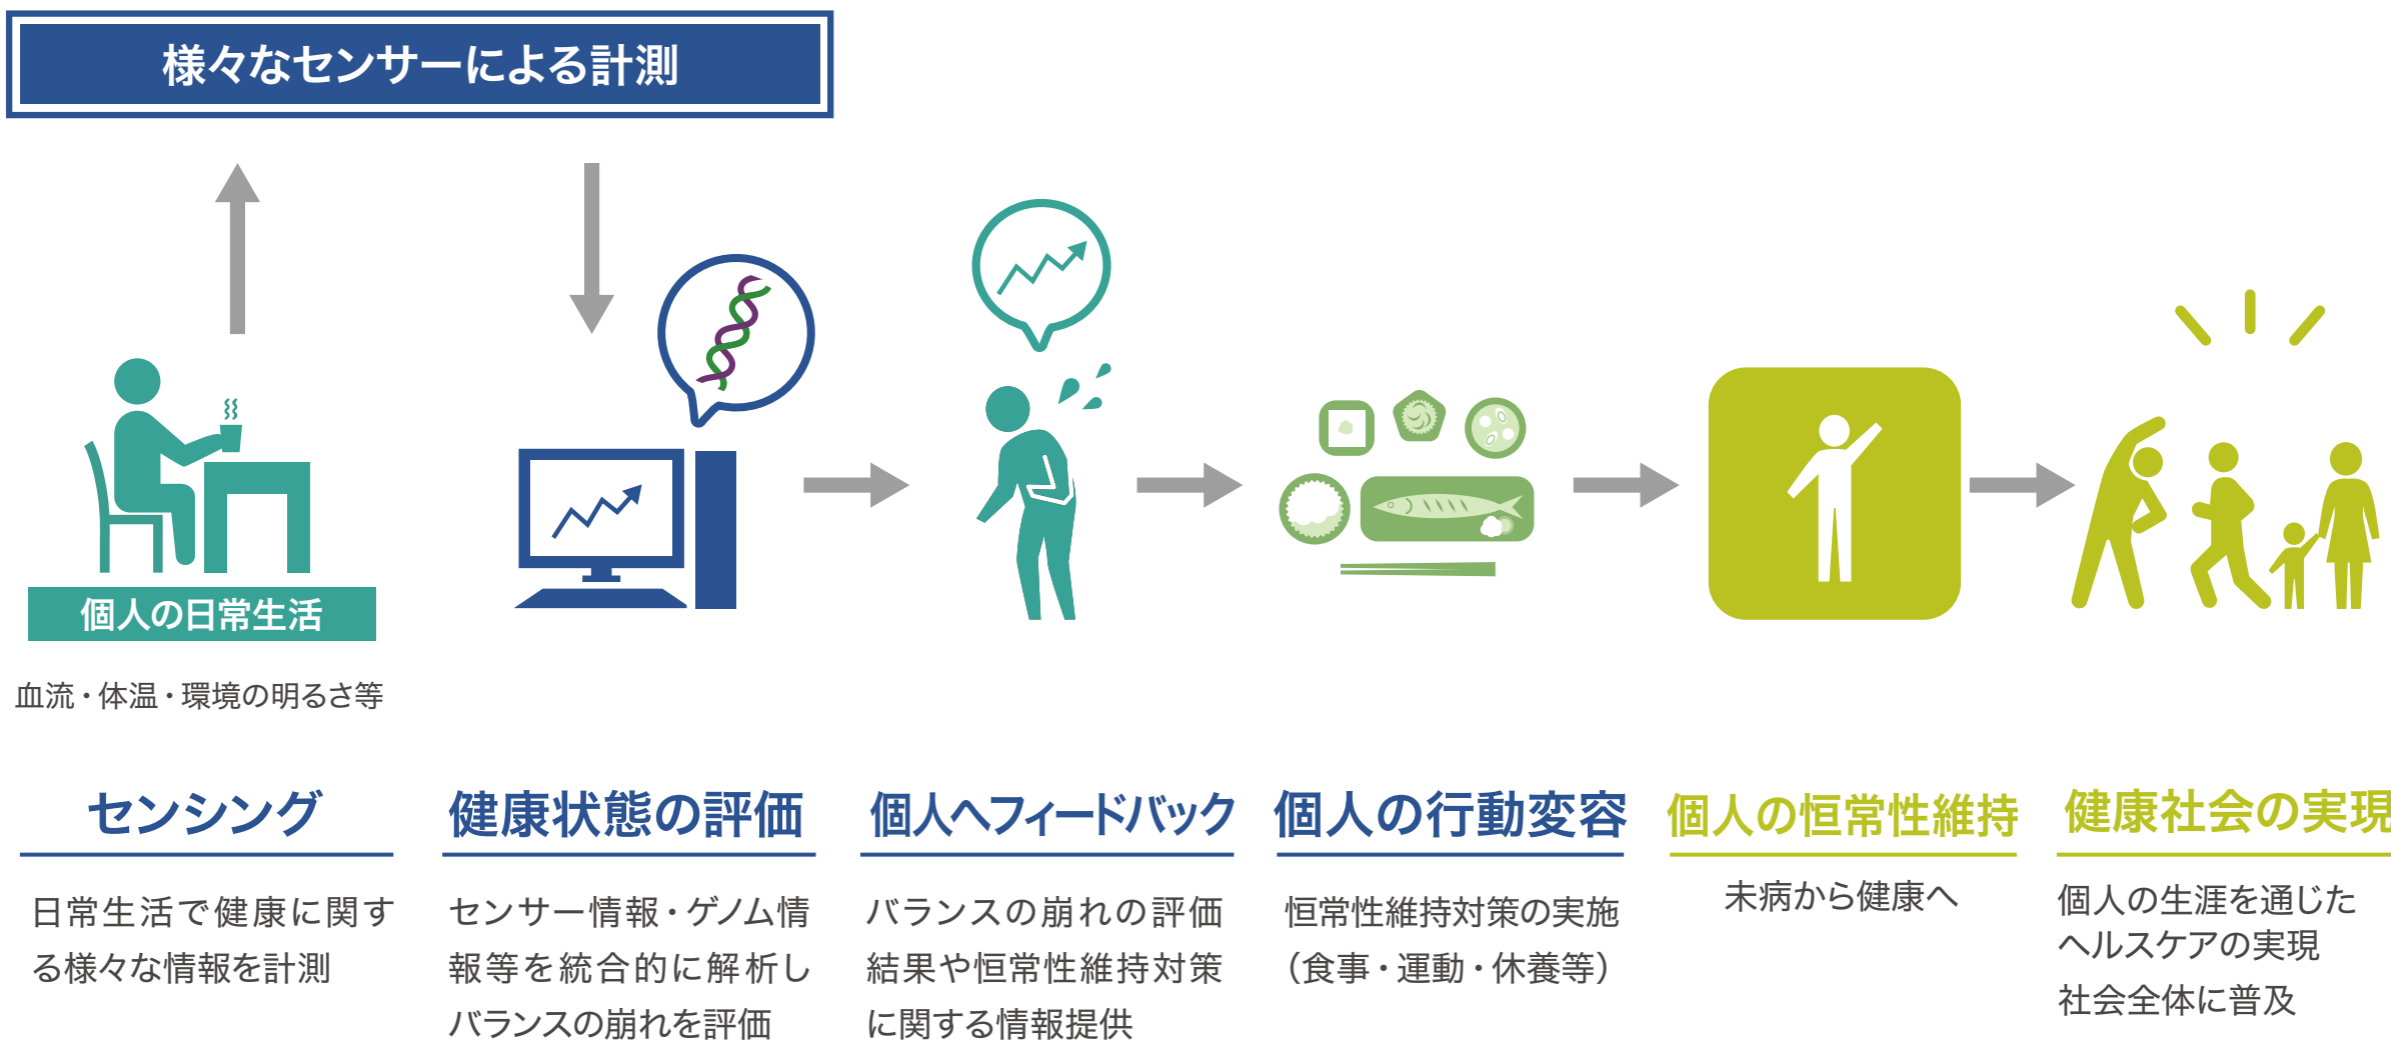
様々なセンサーによる計測

個人の日常生活

血流・体温・環境の明るさ等

センシング

日常生活で健康に関する様々な情報を計測

健康状態の評価

センサー情報・ゲノム情報等を統合的に解析しバランスの崩れを評価

個人へフィードバック

バランスの崩れの評価結果や恒常性維持対策に関する情報提供

個人の行動変容

恒常性維持対策の実施（食事・運動・休養等）

個人の恒常性維持

未病から健康へ

健康社会の実現

個人の生涯を通じたヘルスケアの実現
社会全体に普及